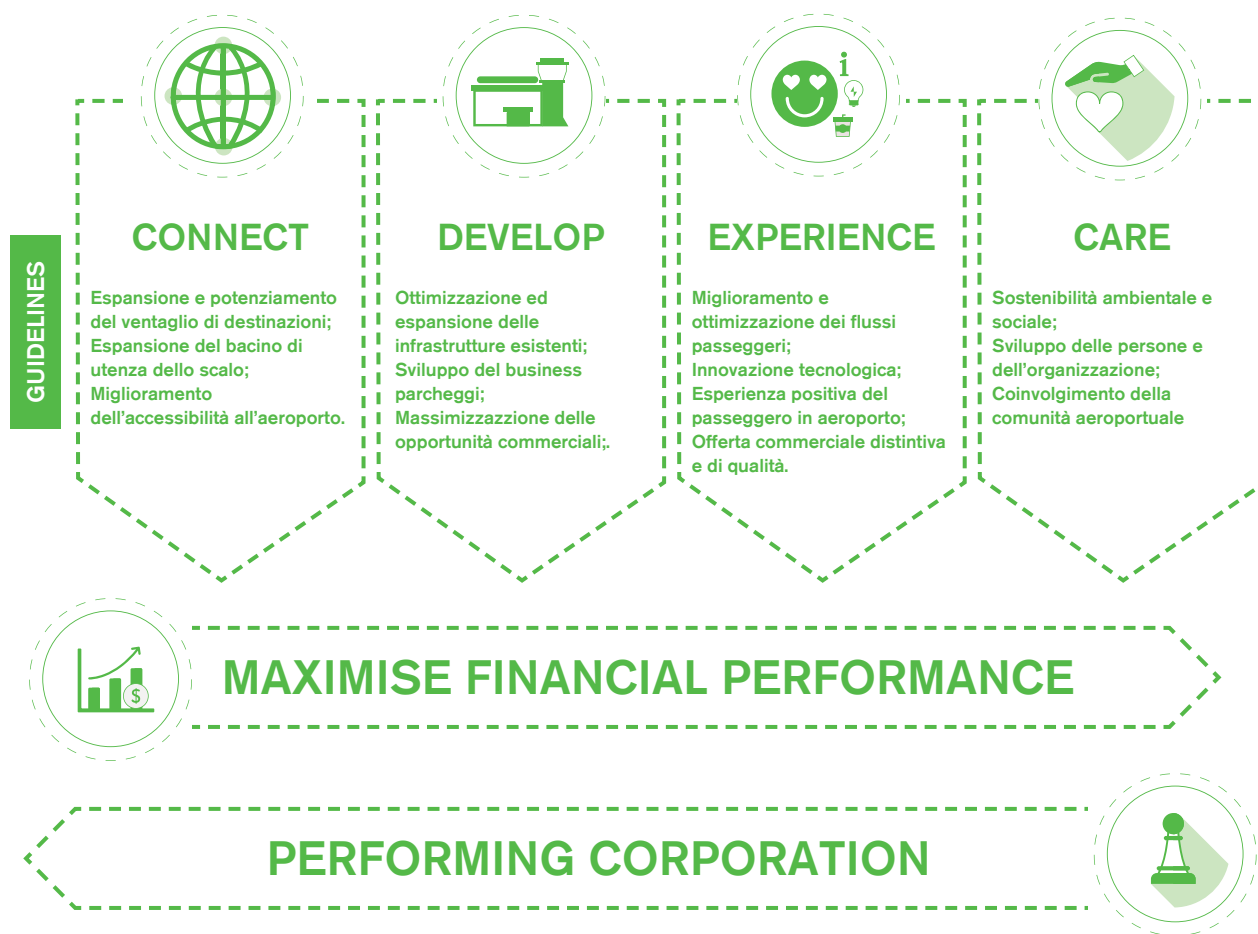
GUIDELINES

CONNECT

Espansione e potenziamento del ventaglio di destinazioni; Espansione del bacino di utenza dello scalo; Miglioramento dell'accessibilità all'aeroporto.

DEVELOP

Ottimizzazione ed espansione delle infrastrutture esistenti; Sviluppo del business parcheggi; Massimizzazzione delle opportunità commerciali;.

EXPERIENCE

Miglioramento e ottimizzazione dei flussi passeggeri; Innovazione tecnologica; Esperienza positiva del passeggero in aeroporto; Offerta commerciale distintiva e di qualità.

CARE

Sostenibilità ambientale e sociale; Sviluppo delle persone e dell'organizzazione; Coinvolgimento della comunità aeroportuale

MAXIMISE FINANCIAL PERFORMANCE

PERFORMING CORPORATION